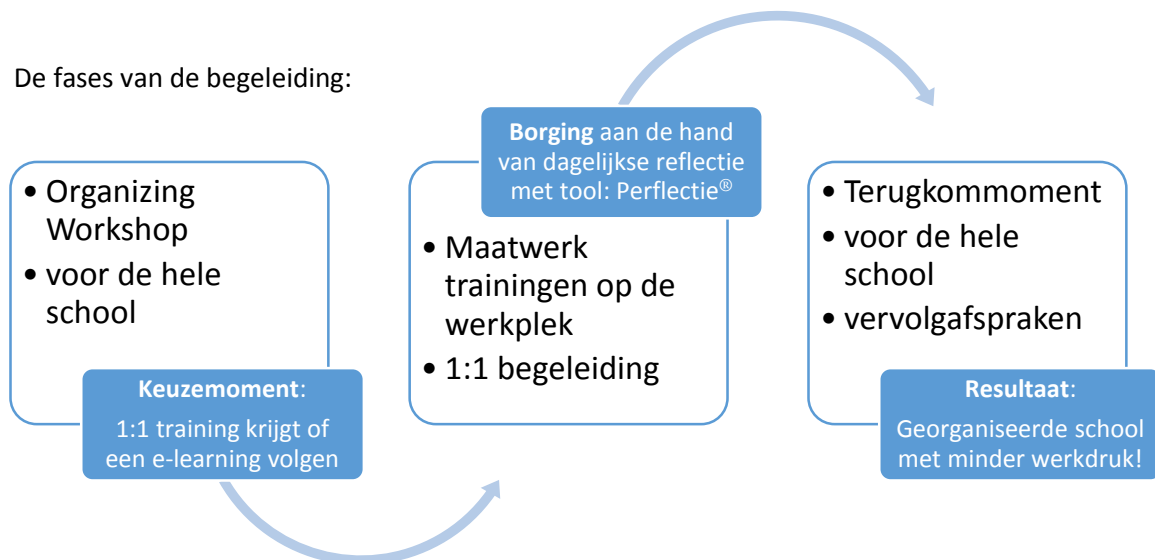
De fases van de begeleiding:

• Organizing Workshop
• voor de hele school

**Keuzemoment**:
1:1 training krijgt of een e-learning volgen

**Borging** aan de hand van dagelijkse reflectie met tool: Perflectie®

• Maatwerk trainingen op de werkplek
• 1:1 begeleiding

• Terugkommoment
• voor de hele school
• vervolgafspraken

**Resultaat**:
Georganiseerde school met minder werkdruk!